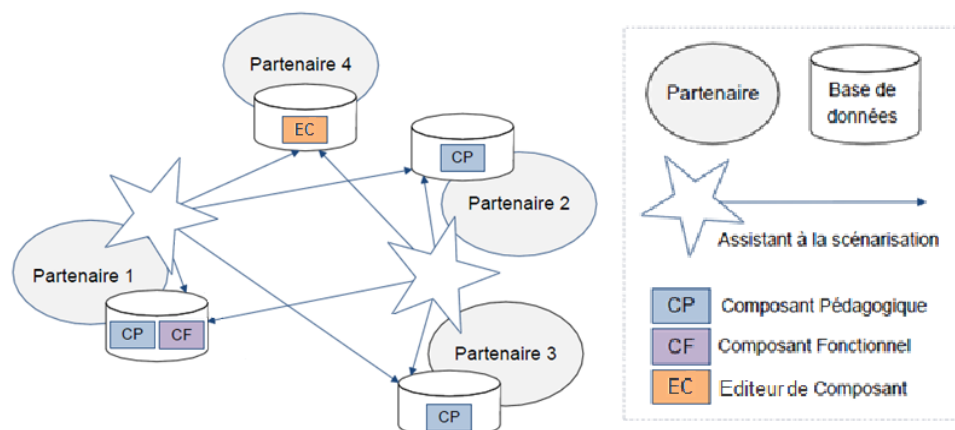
Partenaire 4

EC

CP

Partenaire 2

Partenaire 1

CP CF

Partenaire 3

CP

Partenaire

Base de données

Assistant à la scénarisation

CP Composant Pédagogique

CF Composant Fonctionnel

EC Editeur de Composant